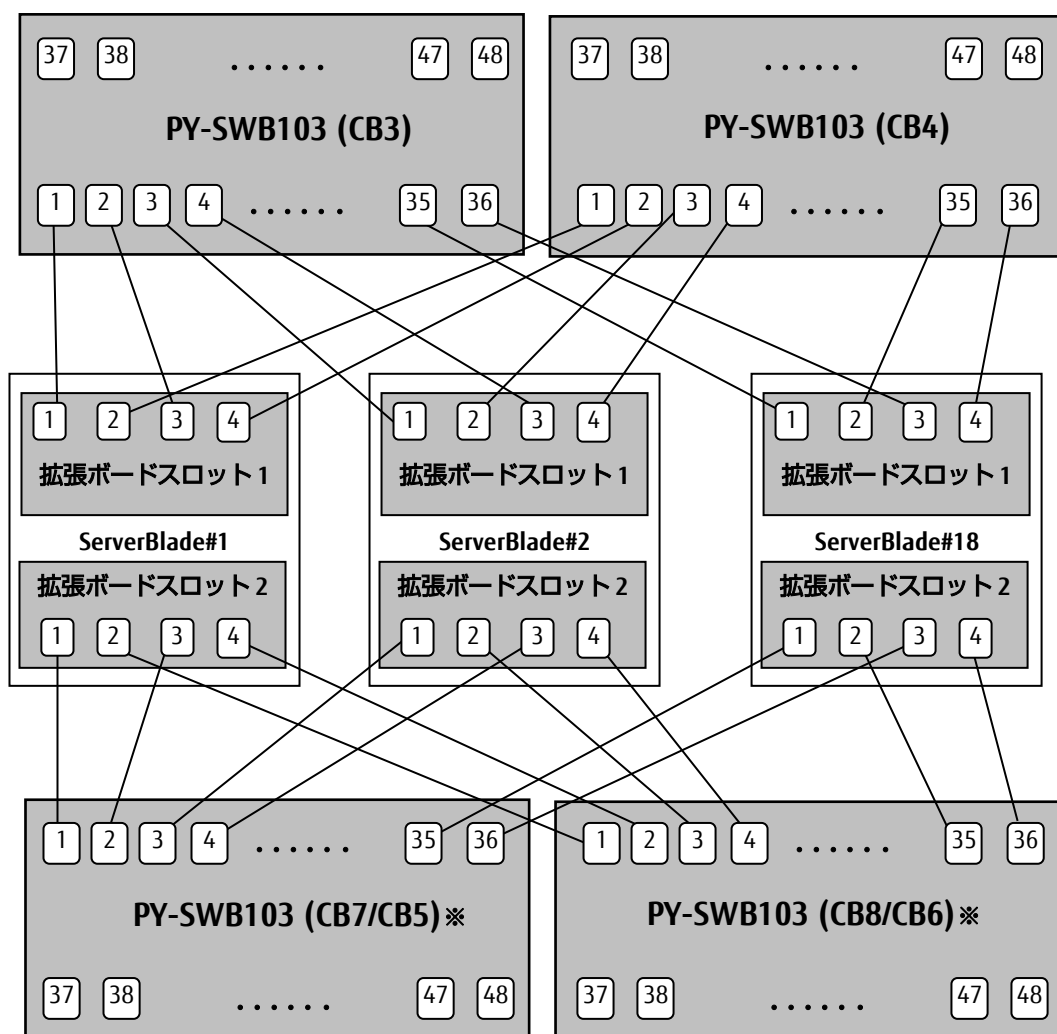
37 38 ...... 47 48

PY-SWB103 (CB3)

1 2 3 4 ...... 35 36

37 38 ...... 47 48

PY-SWB103 (CB4)

1 2 3 4 ...... 35 36

1 2 3 4

拡張ボードスロット1

ServerBlade#1

拡張ボードスロット2

1 2 3 4

1 2 3 4

拡張ボードスロット1

ServerBlade#2

拡張ボードスロット2

1 2 3 4

1 2 3 4

拡張ボードスロット1

ServerBlade#18

拡張ボードスロット2

1 2 3 4

1 2 3 4 ...... 35 36

PY-SWB103 (CB7/CB5)※

37 38 ...... 47 48

1 2 3 4 ...... 35 36

PY-SWB103 (CB8/CB6)※

37 38 ...... 47 48